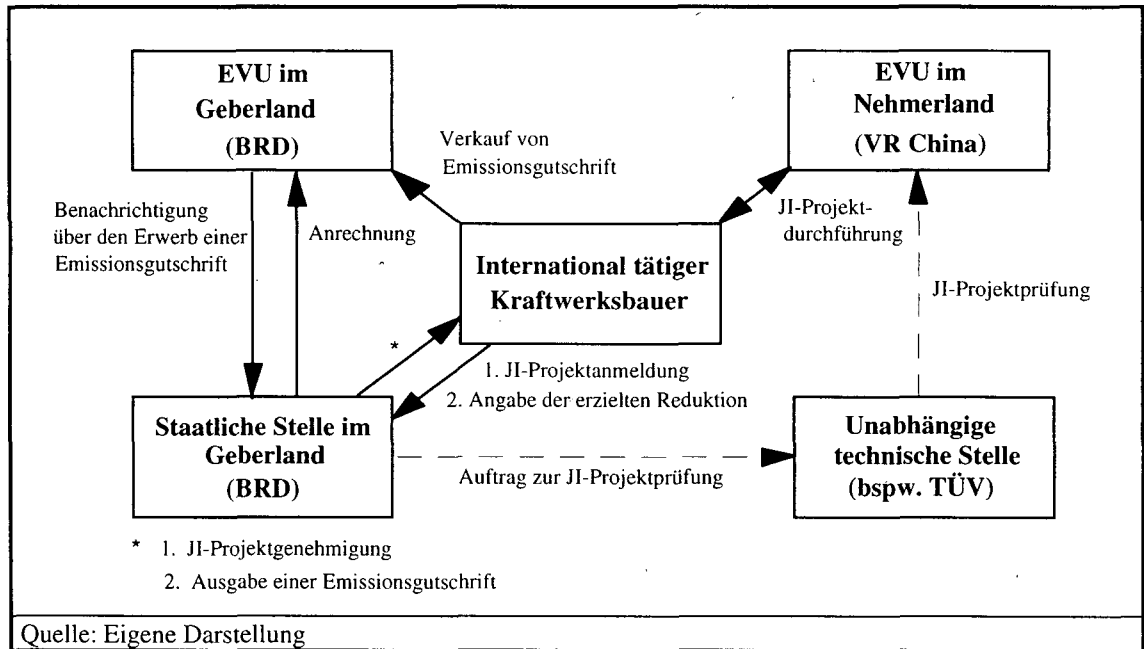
EVU im Geberland (BRD)

Verkauf von Emissionsgutschrift

EVU im Nehmerland (VR China)

Benachrichtigung über den Erwerb einer Emissionsgutschrift

Anrechnung

International tätiger Kraftwerksbauer

JI-Projektdurchführung

JI-Projektprüfung

*

1. JI-Projektanmeldung
2. Angabe der erzielten Reduktion

Staatliche Stelle im Geberland (BRD)

Auftrag zur JI-Projektprüfung

Unabhängige technische Stelle (bspw. TÜV)

* 1. JI-Projektgenehmigung
2. Ausgabe einer Emissionsgutschrift

Quelle: Eigene Darstellung